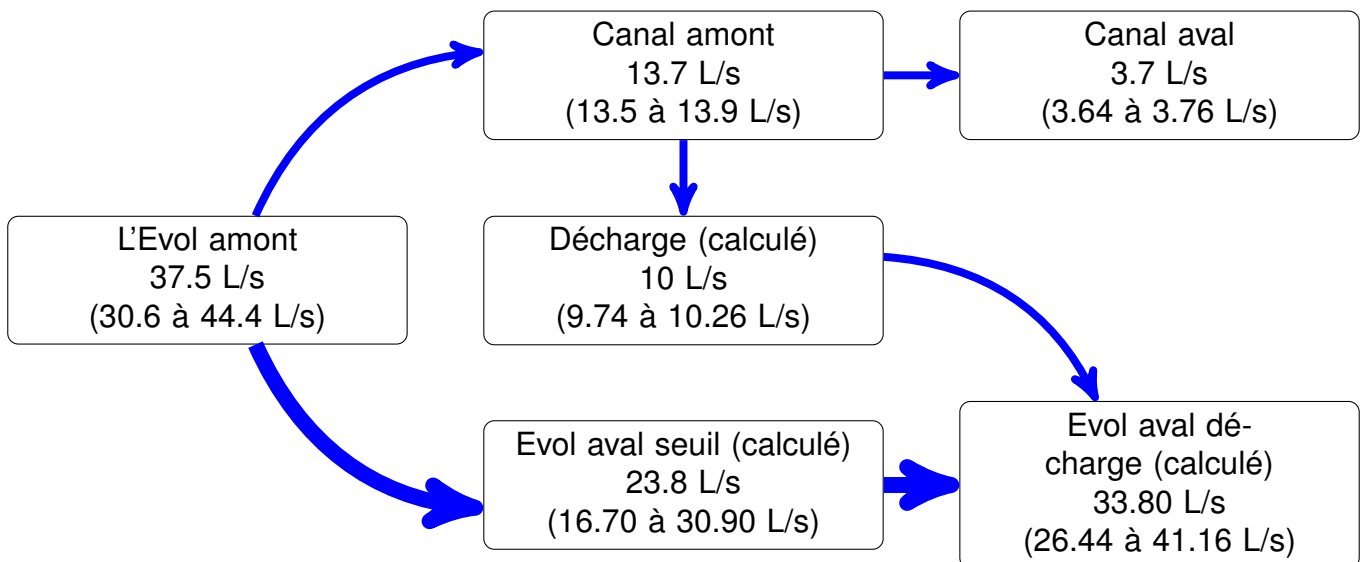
Canal amont
13.7 L/s
(13.5 à 13.9 L/s)

Canal aval
3.7 L/s
(3.64 à 3.76 L/s)

L'Evol amont
37.5 L/s
(30.6 à 44.4 L/s)

Décharge (calculé)
10 L/s
(9.74 à 10.26 L/s)

Evol aval seuil (calculé)
23.8 L/s
(16.70 à 30.90 L/s)

Evol aval décharge (calculé)
33.80 L/s
(26.44 à 41.16 L/s)